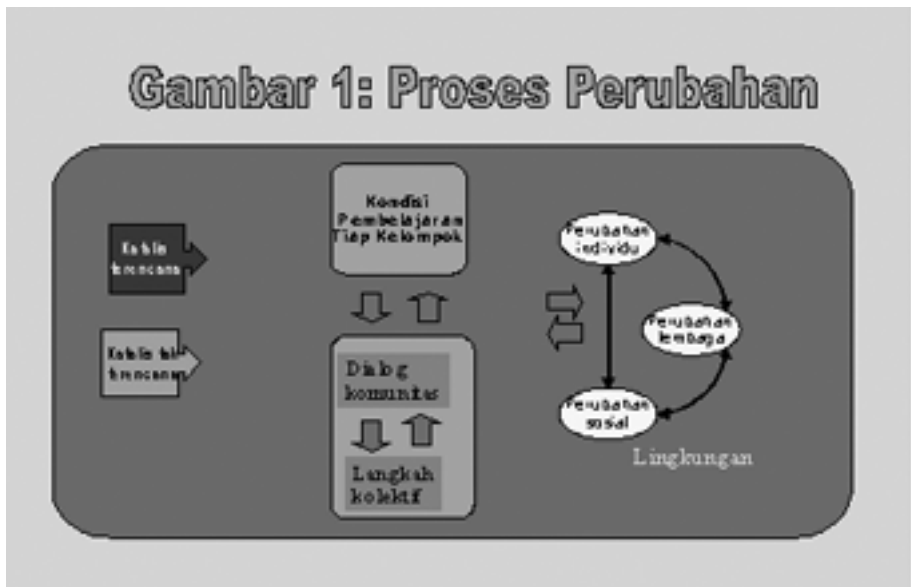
Gambar 1: Proses Perubahan

Katalis terencana

Katalis tak terencana

Kondisi Pembelajaran Tiap Kelompok

Dialog komunitas

Langkah kolektif

Perubahan individu

Perubahan lembaga

Perubahan sosial

Lingkungan